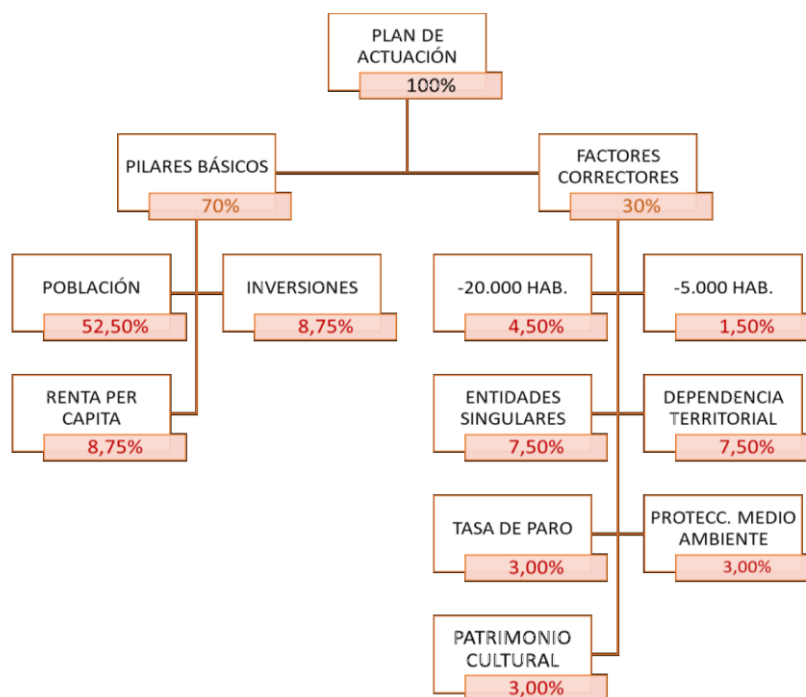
PLAN DE ACTUACIÓN
100%

PILARES BÁSICOS
70%

FACTORES CORRECTORES
30%

POBLACIÓN
52,50%

INVERSIONES
8,75%

RENTA PER CAPITA
8,75%

-20.000 HAB.
4,50%

-5.000 HAB.
1,50%

ENTIDADES SINGULARES
7,50%

DEPENDENCIA TERRITORIAL
7,50%

TASA DE PARO
3,00%

PROTECC. MEDIO AMBIENTE
3,00%

PATRIMONIO CULTURAL
3,00%